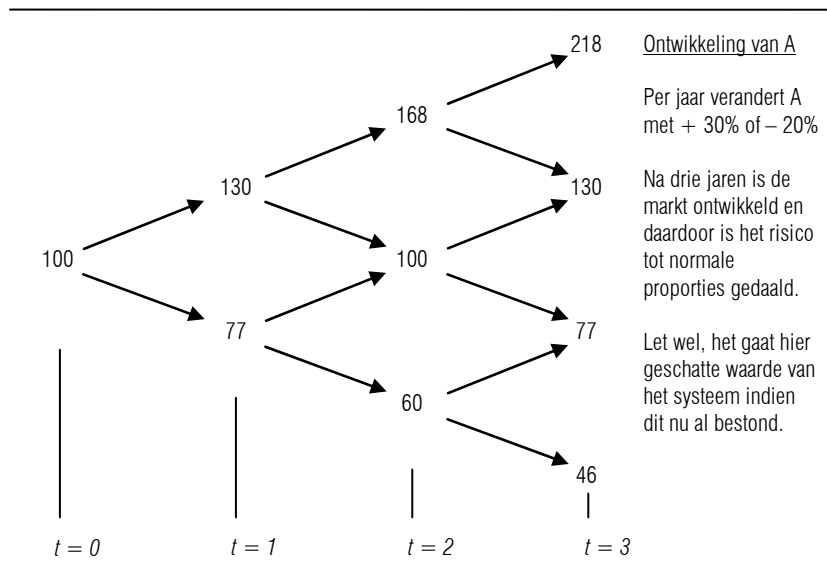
218

168

130

130

100

100

77

77

60

46

$t = 0$ $t = 1$ $t = 2$ $t = 3$

Ontwikkeling van A

Per jaar verandert A met + 30% of – 20%

Na drie jaren is de markt ontwikkeld en daardoor is het risico tot normale proporties gedaald.

Let wel, het gaat hier geschatte waarde van het systeem indien dit nu al bestond.